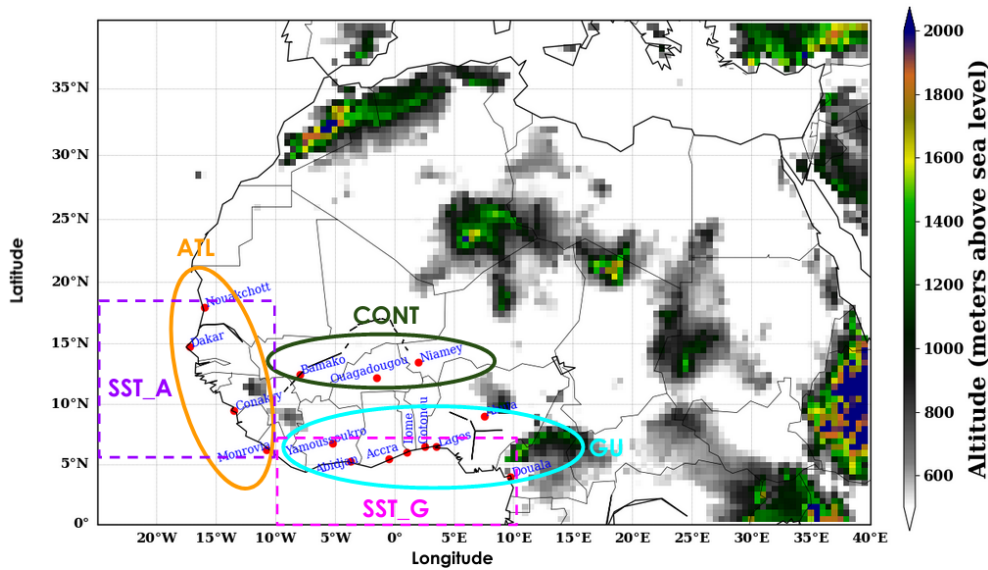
35°N
30°N
25°N
20°N
15°N
10°N
5°N
0°
Latitude
20°W 15°W 10°W 5°W 0° 5°E 10°E 15°E 20°E 25°E 30°E 35°E 40°E
Longitude
ATL
Nouakchott
Dakar
Conakry
Monrovia
SST_A
CONT
Bamako
Ouagadougou
Niamey
Yamoussoukro
Abidjan
Accra
Tome
Cotonou
Lagos
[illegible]
Douala
GU
SST_G
2000
1800
1600
1400
1200
1000
800
600
Altitude (meters above sea level)